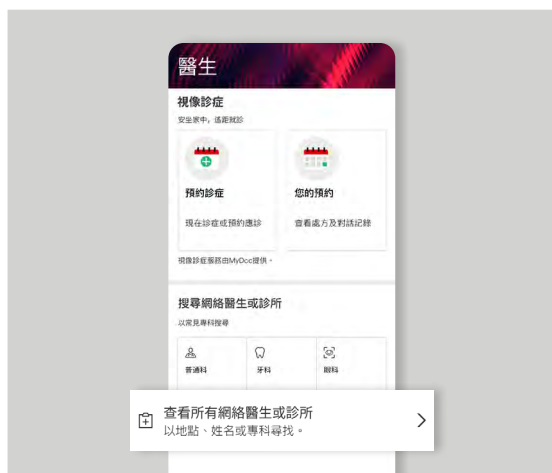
醫生

視像診症
安坐家中，遙距就診

預約診症
現在診症或預約應診

您的預約
查看處方及對話記錄

視像診症服務由MyDoc提供。

搜尋網絡醫生或診所
以常見專科搜尋

普通科
牙科
眼科

查看所有網絡醫生或診所
以地點、姓名或專科尋找。